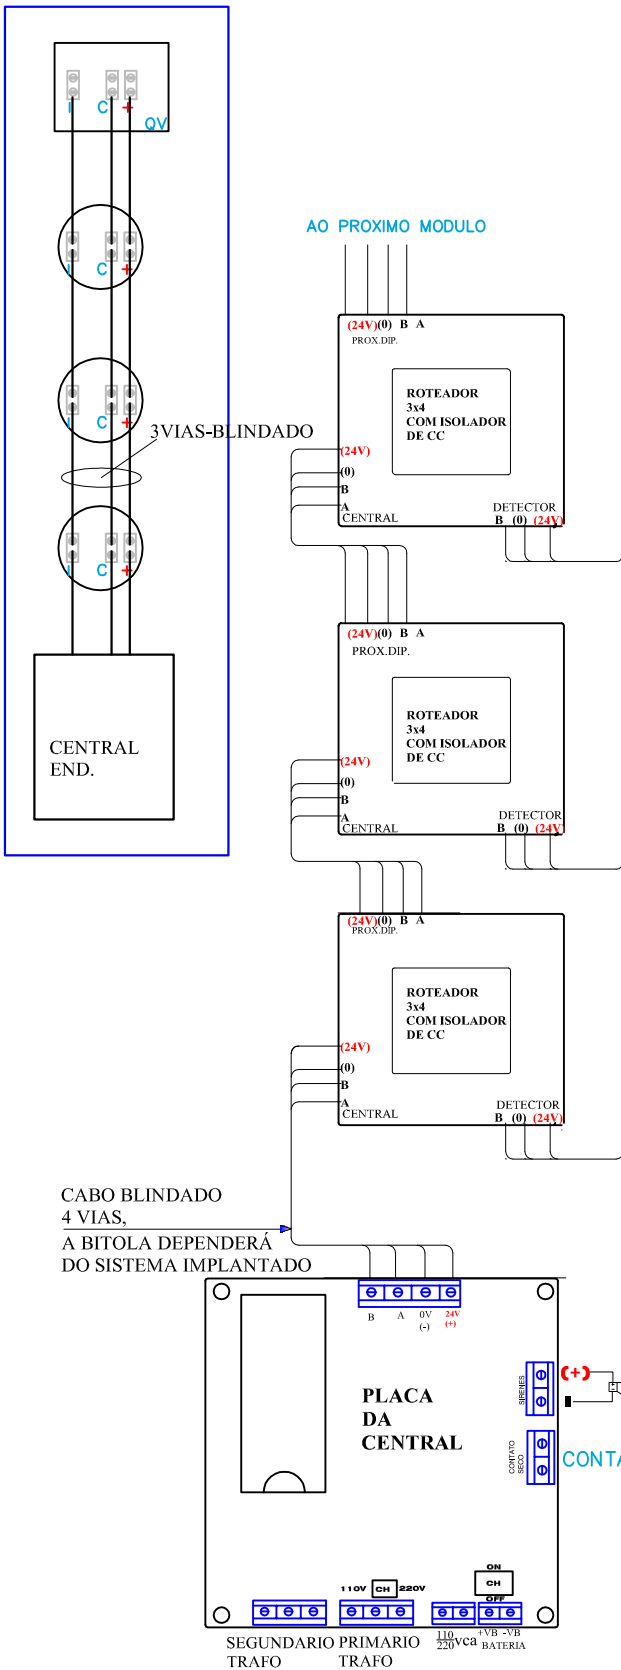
I C + QV

I C +

I C +

3VIAS-BLINDADO

I C +

CENTRAL END.

AO PROXIMO MODULO

(24V)(0) B A
PROX.DIP.

ROTEADOR 3x4 COM ISOLADOR DE CC

(24V)
(0)
B
A
CENTRAL

DETECTOR
B (0) (24V)

(24V)(0) B A
PROX.DIP.

ROTEADOR 3x4 COM ISOLADOR DE CC

(24V)
(0)
B
A
CENTRAL

DETECTOR
B (0) (24V)

(24V)(0) B A
PROX.DIP.

ROTEADOR 3x4 COM ISOLADOR DE CC

(24V)
(0)
B
A
CENTRAL

DETECTOR
B (0) (24V)

CABO BLINDADO 4 VIAS, A BITOLA DEPENDERÁ DO SISTEMA IMPLANTADO

B A 0V (-) 24V (+)

PLACA DA CENTRAL

SIRENES (+)

CONTATO SECO CONTA

ON
CH
OFF

110V CH 220V

SEGUNDARIO TRAFO PRIMARIO TRAFO $\frac{110}{220}$vca +VB -VB BATERIA